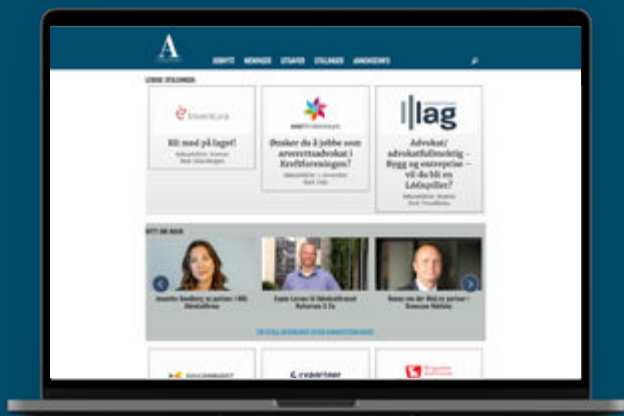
A

JOBBYTT MENINGER UTGAVER STILLINGER ANNONSEINFO

LEDIGE STILLINGER

Bli med på laget!

Ønsker du å jobbe som arvefrettsadvokat i Kreftforeningen?

lag

Advokat/ advokatfullmektig – Bygg og entreprise – vil du bli en Lådspiller?

NYTT OM NAVN

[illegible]

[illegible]

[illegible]